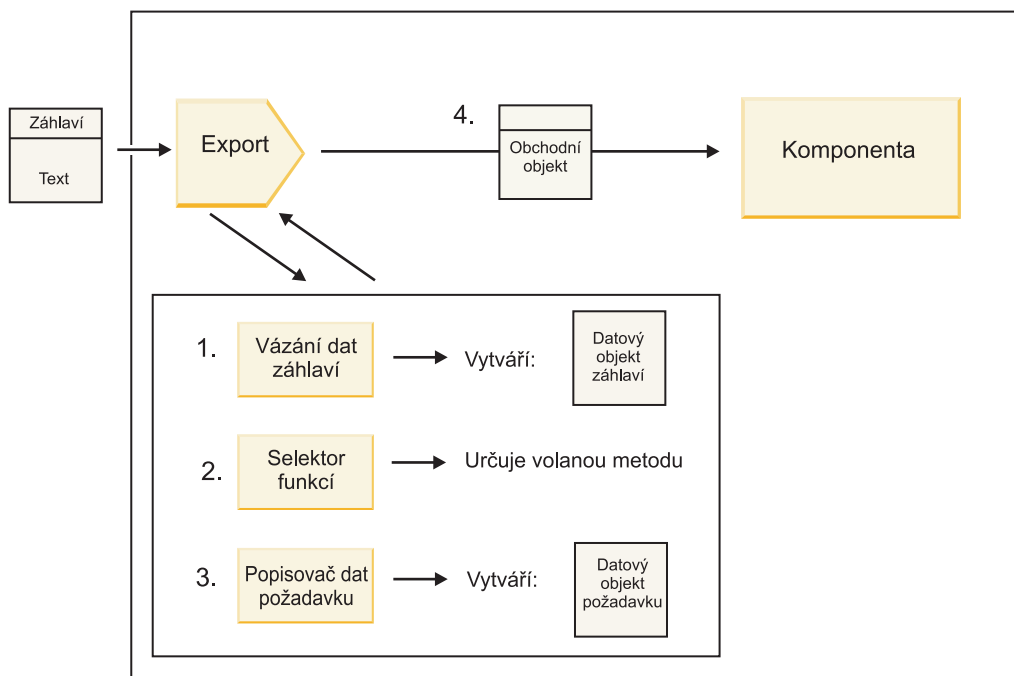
Záhlaví

Text

Export

4.

Obchodní objekt

Komponenta

1. Vázání dat záhlaví

Vytváří:

Datový objekt záhlaví

2. Selektor funkcí

Určuje volanou metodu

3. Popisovač dat požadavku

Vytváří:

Datový objekt požadavku